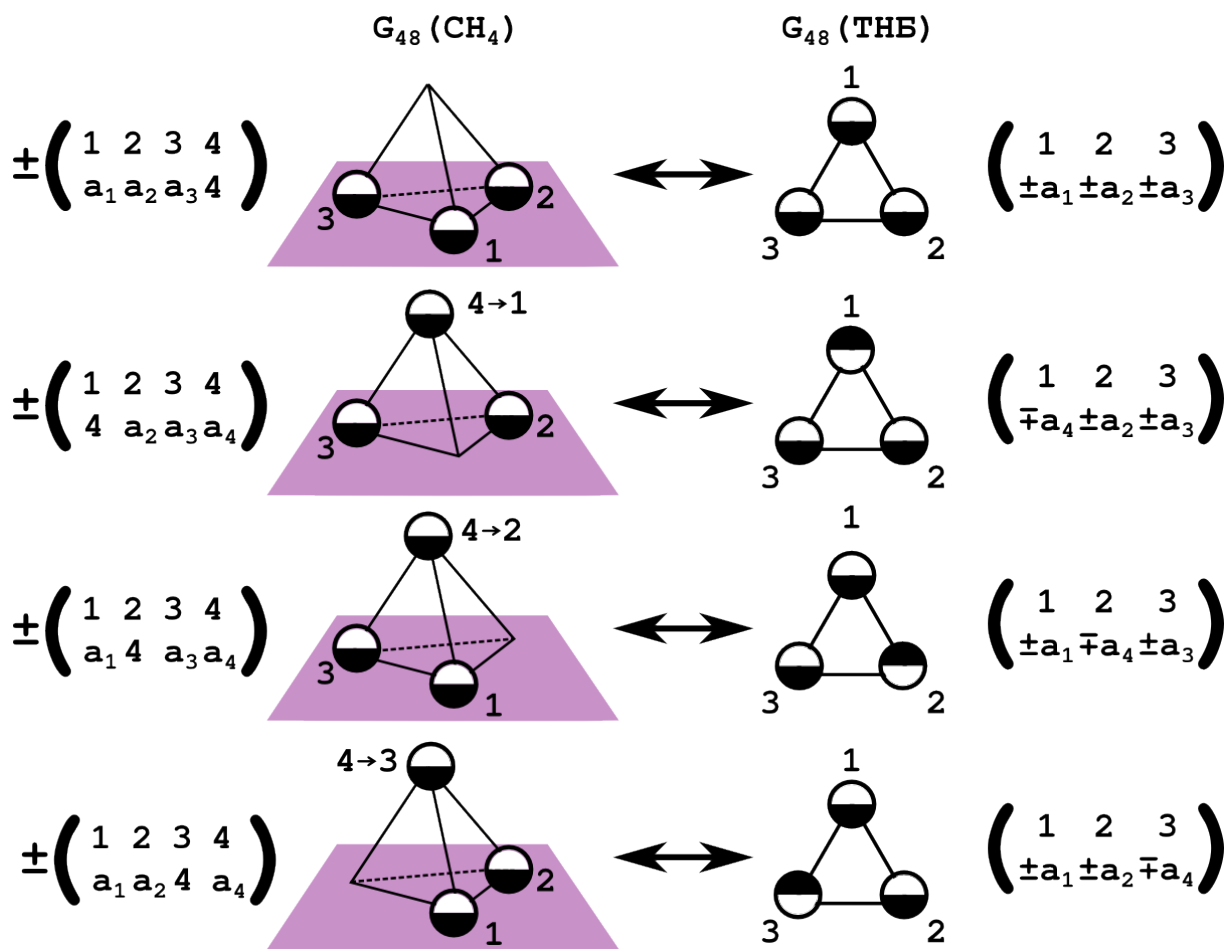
$G_{48}(CH_4)$ $G_{48}$(ТНБ)

$\pm\begin{pmatrix} 1 & 2 & 3 & 4 \\ a_1 & a_2 & a_3 & 4 \end{pmatrix}$ 3 2 1 ↔ 1 3 2 $\begin{pmatrix} 1 & 2 & 3 \\ \pm a_1 & \pm a_2 & \pm a_3 \end{pmatrix}$

$\pm\begin{pmatrix} 1 & 2 & 3 & 4 \\ 4 & a_2 & a_3 & a_4 \end{pmatrix}$ 4→1 3 2 ↔ 1 3 2 $\begin{pmatrix} 1 & 2 & 3 \\ \mp a_4 & \pm a_2 & \pm a_3 \end{pmatrix}$

$\pm\begin{pmatrix} 1 & 2 & 3 & 4 \\ a_1 & 4 & a_3 & a_4 \end{pmatrix}$ 4→2 3 1 ↔ 1 3 2 $\begin{pmatrix} 1 & 2 & 3 \\ \pm a_1 & \mp a_4 & \pm a_3 \end{pmatrix}$

$\pm\begin{pmatrix} 1 & 2 & 3 & 4 \\ a_1 & a_2 & 4 & a_4 \end{pmatrix}$ 4→3 2 1 ↔ 1 3 2 $\begin{pmatrix} 1 & 2 & 3 \\ \pm a_1 & \pm a_2 & \mp a_4 \end{pmatrix}$